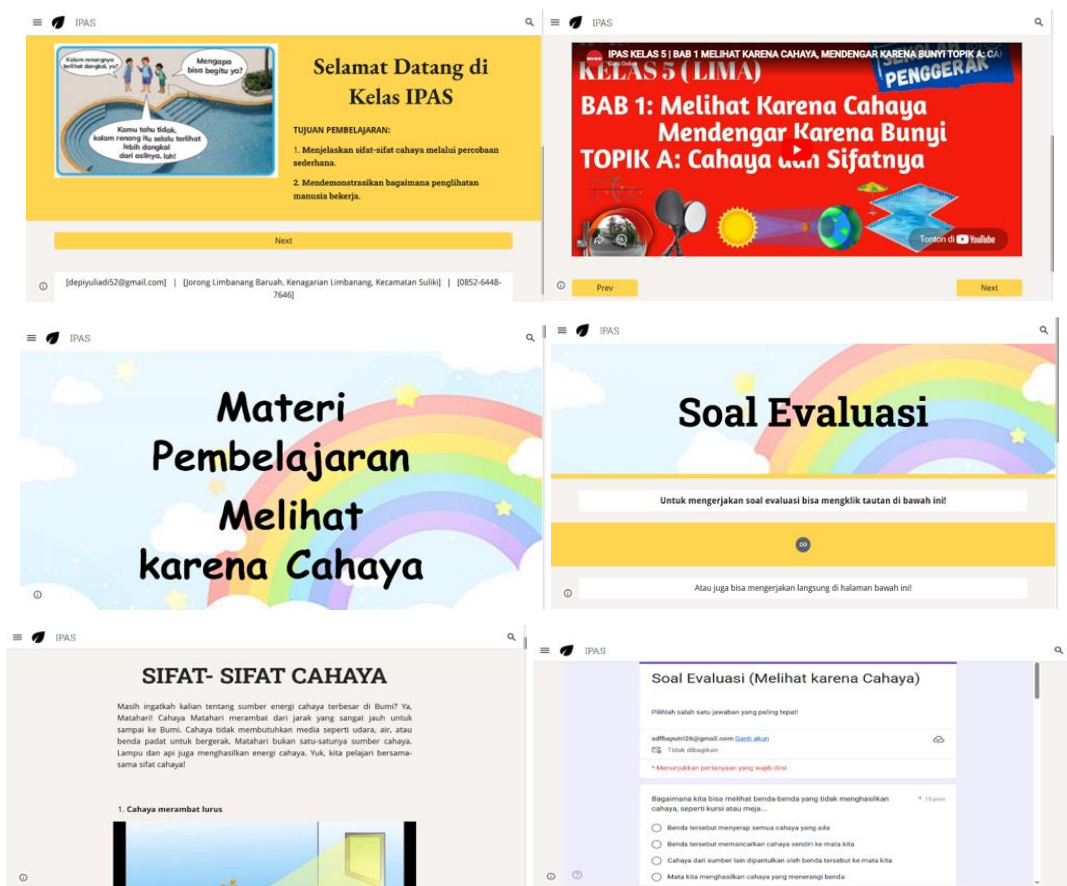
IPAS

Kolam renangnya terlihat dangkal, ya?

Mengapa bisa begitu ya?

Kamu tahu tidak, kolam renang itu selalu terlihat lebih dangkal dari aslinya, lah!

Selamat Datang di Kelas IPAS

TUJUAN PEMBELAJARAN:

1. Menjelaskan sifat-sifat cahaya melalui percobaan sederhana.

2. Mendemonstrasikan bagaimana penglihatan manusia bekerja.

Next

[depiyuliadi52@gmail.com] | [Jorong Limbanang Baruah, Kenagarian Limbanang, Kecamatan Suliki] | [0852-6448-7646]

IPAS

IPAS KELAS 5 | BAB 1 MELIHAT KARENA CAHAYA, MENDENGAR KARENA BUNYI TOPIK A: CA

KELAS 5 (LIMA)

PENGGERAK

BAB 1: Melihat Karena Cahaya Mendengar Karena Bunyi

TOPIK A: Cahaya dan Sifatnya

Tonton di YouTube

Prev

Next

IPAS

Materi Pembelajaran Melihat karena Cahaya

IPAS

Soal Evaluasi

Untuk mengerjakan soal evaluasi bisa mengklik tautan di bawah ini!

Atau juga bisa mengerjakan langsung di halaman bawah ini!

IPAS

SIFAT- SIFAT CAHAYA

Masih ingatkah kalian tentang sumber energi cahaya terbesar di Bumi? Ya, Matahari! Cahaya Matahari merambat dari jarak yang sangat jauh untuk sampai ke Bumi. Cahaya tidak membutuhkan media seperti udara, air, atau benda padat untuk bergerak. Matahari bukan satu-satunya sumber cahaya. Lampu dan api juga menghasilkan energi cahaya. Yuk, kita pelajari bersama-sama sifat cahaya!

1. Cahaya merambat lurus

IPAS

Soal Evaluasi (Melihat karena Cahaya)

Pilihlah salah satu jawaban yang paling tepat!

adfhaputri26@gmail.com Ganti akun

Tidak dibagikan

* Menunjukkan pertanyaan yang wajib diisi

Bagaimana kita bisa melihat benda-benda yang tidak menghasilkan cahaya, seperti kursi atau meja...

* 10 poin

Benda tersebut menyerap semua cahaya yang ada

Benda tersebut memancarkan cahaya sendiri ke mata kita

Cahaya dari sumber lain dipantulkan oleh benda tersebut ke mata kita

Mata kita menghasilkan cahaya yang menerangi benda